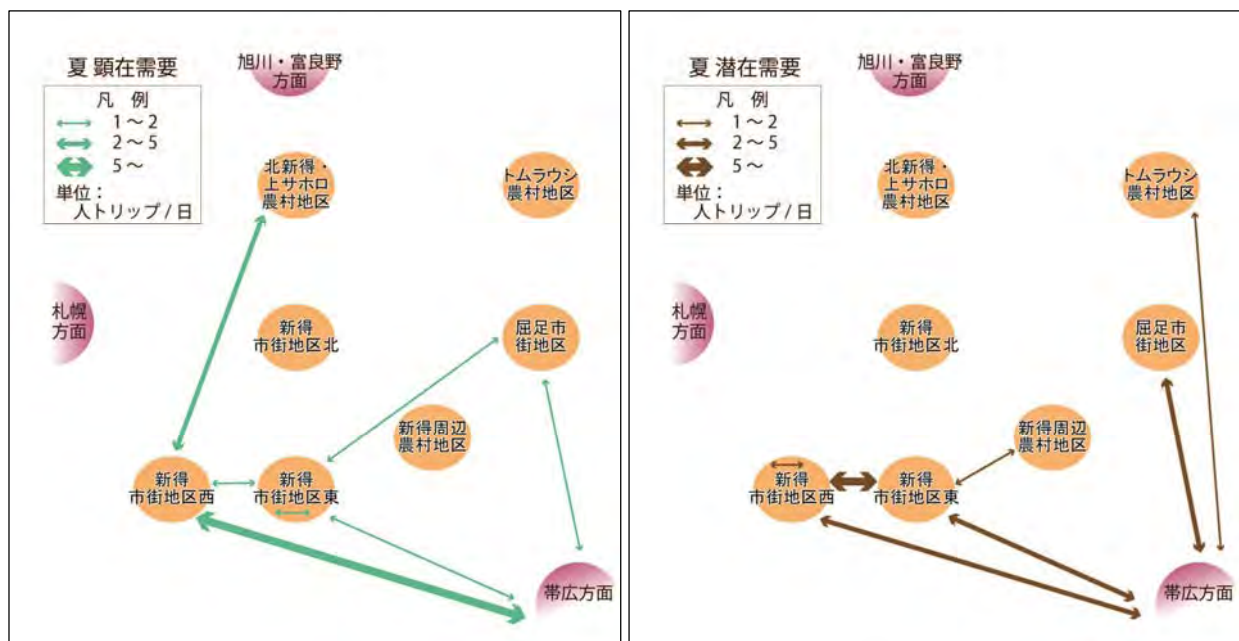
夏 顕在需要

凡 例
1～2
2～5
5～
単位：
人トリップ / 日

旭川・富良野方面

北新得・上サホロ農村地区

トムラウシ農村地区

札幌方面

新得市街地区北

屈足市街地区

新得周辺農村地区

新得市街地区西

新得市街地区東

帯広方面

夏 潜在需要

凡 例
1～2
2～5
5～
単位：
人トリップ / 日

旭川・富良野方面

北新得・上サホロ農村地区

トムラウシ農村地区

札幌方面

新得市街地区北

屈足市街地区

新得周辺農村地区

新得市街地区西

新得市街地区東

帯広方面